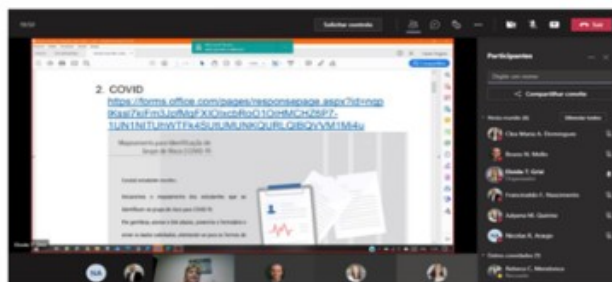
Solicitar controle

Sair

2. COVID

https://forms.office.com/pages/responsepage.aspx?id=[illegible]

Participantes

Digite um nome

Compartilhar convite

Cleo Maria A. Domingues

Bruno N. Mello

Organizador

Francinaldo F. Nascimento

Adjane M. Queiroz

Nicolas A. Araujo

Rebeca C. Mendonça